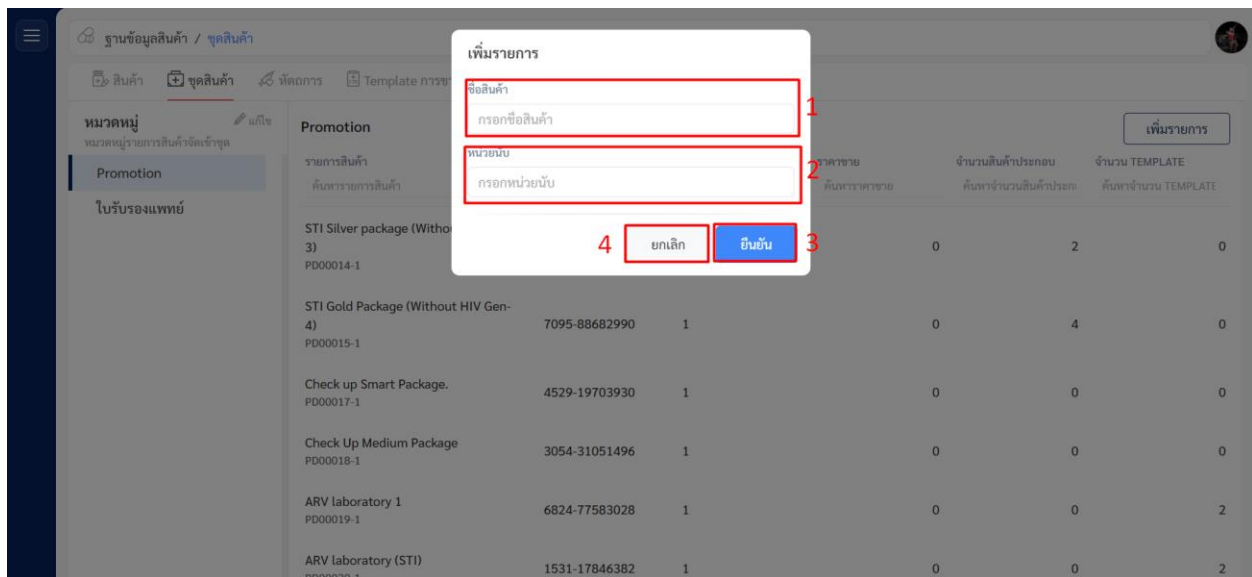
ฐานข้อมูลสินค้า / ชุดสินค้า

สินค้า ชุดสินค้า หัตถการ Template การข

หมวดหมู่ แก้ไข
หมวดหมู่รายการสินค้าจัดเข้าชุด

Promotion

ใบรับรองแพทย์

Promotion

เพิ่มรายการ

| รายการสินค้า | | | ราคาขาย | จำนวนสินค้าประกอบ | จำนวน TEMPLATE |
|---|---|---|---|---|---|
| ค้นหารายการสินค้า | | | ค้นหาราคาขาย | ค้นหาจำนวนสินค้าประก | ค้นหาจำนวน TEMPLATE |
| STI Silver package (Withou 3) PD00014-1 | | | 0 | 2 | 0 |
| STI Gold Package (Without HIV Gen-4) PD00015-1 | 7095-88682990 | 1 | 0 | 4 | 0 |
| Check up Smart Package. PD00017-1 | 4529-19703930 | 1 | 0 | 0 | 0 |
| Check Up Medium Package PD00018-1 | 3054-31051496 | 1 | 0 | 0 | 0 |
| ARV laboratory 1 PD00019-1 | 6824-77583028 | 1 | 0 | 0 | 2 |
| ARV laboratory (STI) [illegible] | 1531-17846382 | 1 | 0 | 0 | 2 |

เพิ่มรายการ

ชื่อสินค้า
กรอกชื่อสินค้า
1

หน่วยนับ
กรอกหน่วยนับ
2

4 ยกเลิก ยืนยัน 3